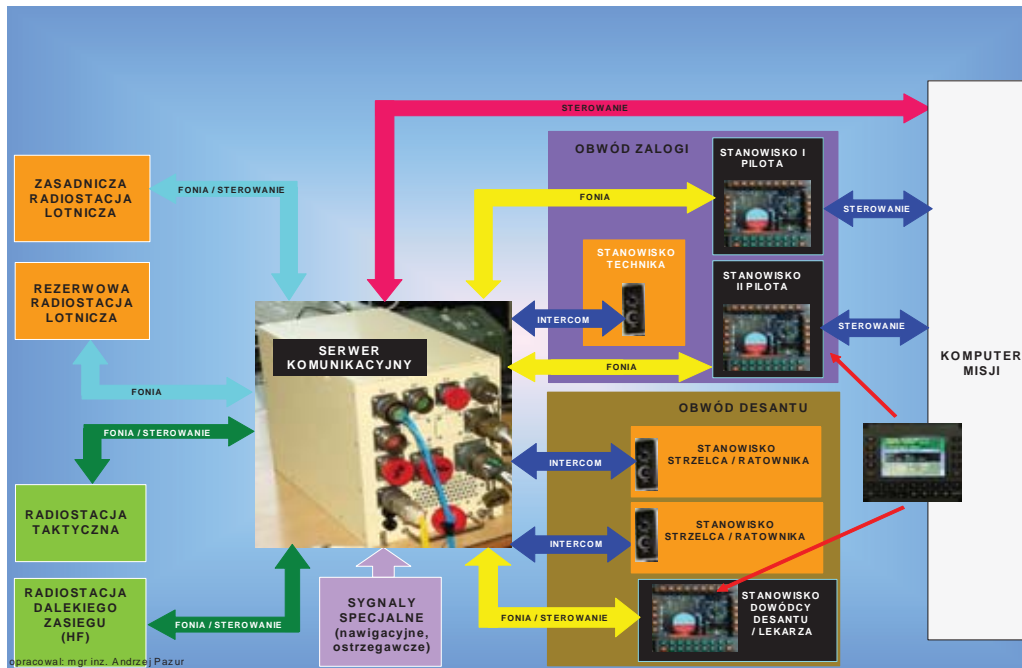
STEROWANIE

OBWÓD ZALOGI

STANOWISKO I PILOTA

ZASADNICZA RADIOSTACJA LOTNICZA

FONIA / STEROWANIE

FONIA

STEROWANIE

STANOWISKO TECHNIKA

STANOWISKO II PILOTA

REZERWOWA RADIOSTACJA LOTNICZA

INTERCOM

STEROWANIE

SERWER KOMUNIKACYJNY

FONIA

KOMPUTER MISJI

FONIA

OBWÓD DESANTU

FONIA / STEROWANIE

INTERCOM

STANOWISKO STRZELCA / RATOWNIKA

RADIOSTACJA TAKTYCZNA

STANOWISKO STRZELCA / RATOWNIKA

INTERCOM

RADIOSTACJA DALEKIEGO ZASIEGU (HF)

FONIA / STEROWANIE

SYGNALY SPECJALNE (nawigacyjne, ostrzegawcze)

FONIA / STEROWANIE

STANOWISKO DOWÓDCY DESANTU / LEKARZA

opracowal: mgr inz. Andrzej Pazur